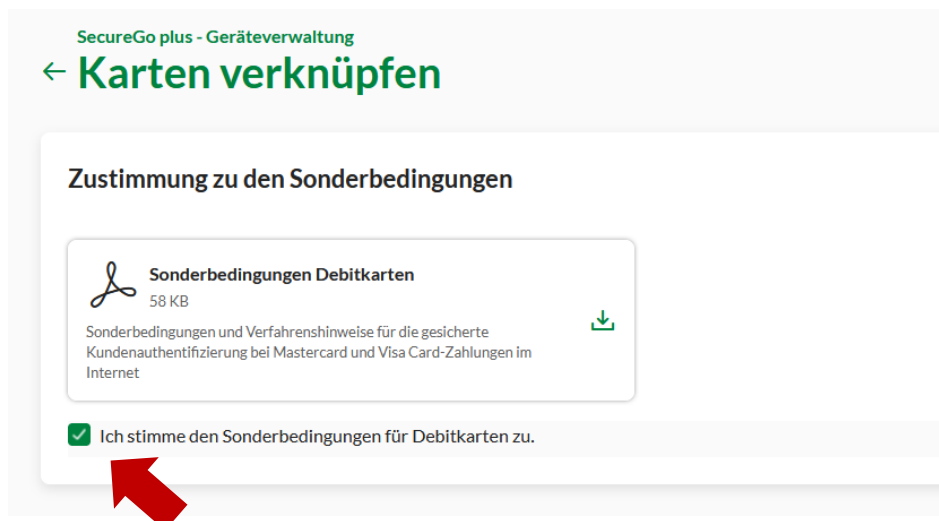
SecureGo plus - Geräteverwaltung

← Karten verknüpfen

Zustimmung zu den Sonderbedingungen

Sonderbedingungen Debitkarten
58 KB

Sonderbedingungen und Verfahrenshinweise für die gesicherte Kundenauthentifizierung bei Mastercard und Visa Card-Zahlungen im Internet

Ich stimme den Sonderbedingungen für Debitkarten zu.